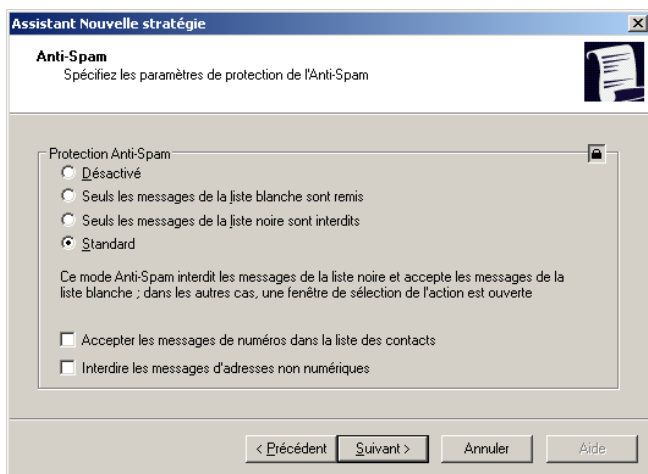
Assistant Nouvelle stratégie

Anti-Spam
Spécifiez les paramètres de protection de l'Anti-Spam

Protection Anti-Spam
Désactivé
Seuls les messages de la liste blanche sont remis
Seuls les messages de la liste noire sont interdits
Standard

Ce mode Anti-Spam interdit les messages de la liste noire et accepte les messages de la liste blanche ; dans les autres cas, une fenêtre de sélection de l'action est ouverte

Accepter les messages de numéros dans la liste des contacts
Interdire les messages d'adresses non numériques

< Précédent
Suivant >
Annuler
Aide